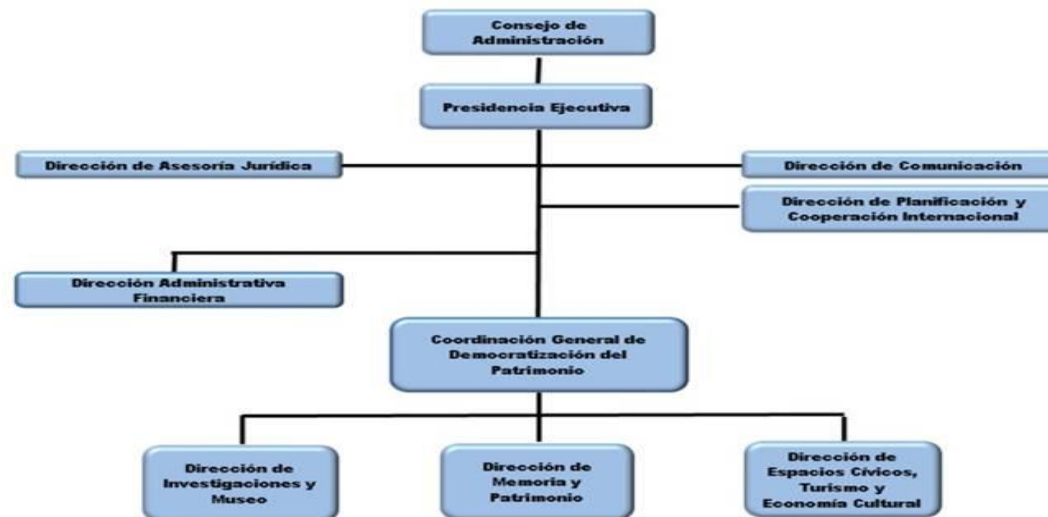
Consejo de Administración

Presidencia Ejecutiva

Dirección de Asesoría Jurídica

Dirección de Comunicación

Dirección de Planificación y Cooperación Internacional

Dirección Administrativa Financiera

Coordinación General de Democratización del Patrimonio

Dirección de Investigaciones y Museo

Dirección de Memoria y Patrimonio

Dirección de Espacios Cívicos, Turismo y Economía Cultural